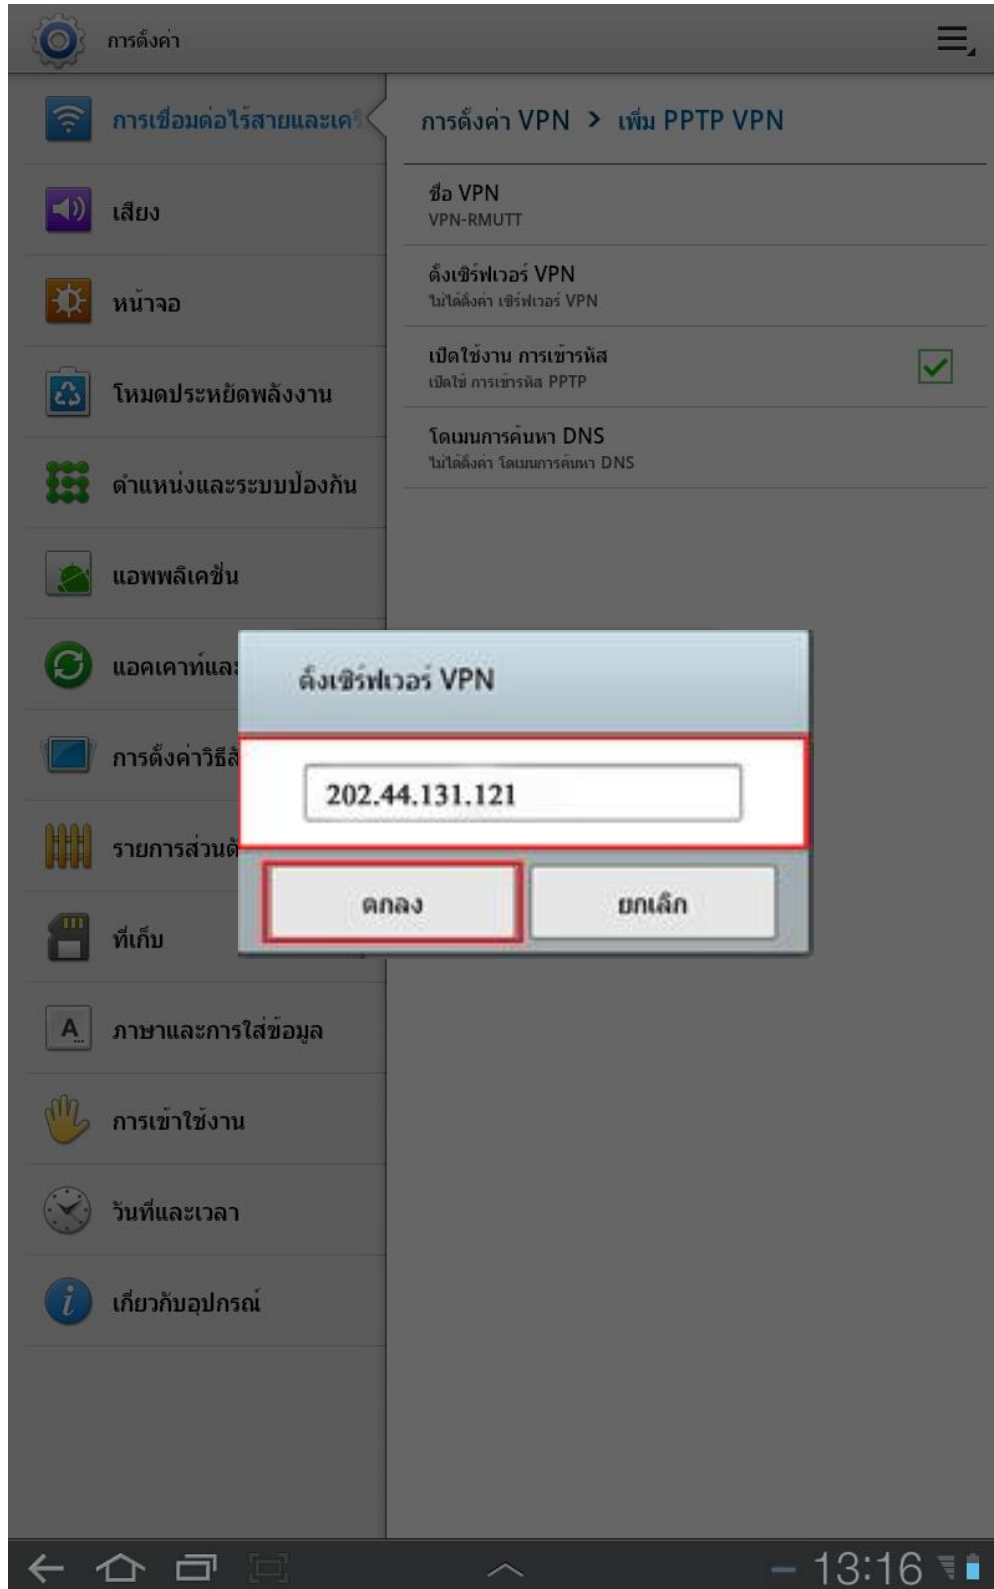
การตั้งค่า

การเชื่อมต่อไร้สายและเค
เสียง
หน้าจอ
โหมดประหยัดพลังงาน
ตำแหน่งและระบบป้องกัน
แอพพลิเคชั่น
แอคเคาท์และ
การตั้งค่าวิธีส
รายการส่วนต
ที่เก็บ
ภาษาและการใส่ข้อมูล
การเข้าใช้งาน
วันที่และเวลา
เกี่ยวกับอุปกรณ์

การตั้งค่า VPN > เพิ่ม PPTP VPN

ชื่อ VPN
VPN-RMUTT

ตั้งเซิร์ฟเวอร์ VPN
ไม่ได้ตั้งค่า เซิร์ฟเวอร์ VPN

เปิดใช้งาน การเข้ารหัส
เปิดใช้ การเข้ารหัส PPTP

โดเมนการค้นหา DNS
ไม่ได้ตั้งค่า โดเมนการค้นหา DNS

ตั้งเซิร์ฟเวอร์ VPN

202.44.131.121

ตกลง
ยกเลิก

13:16